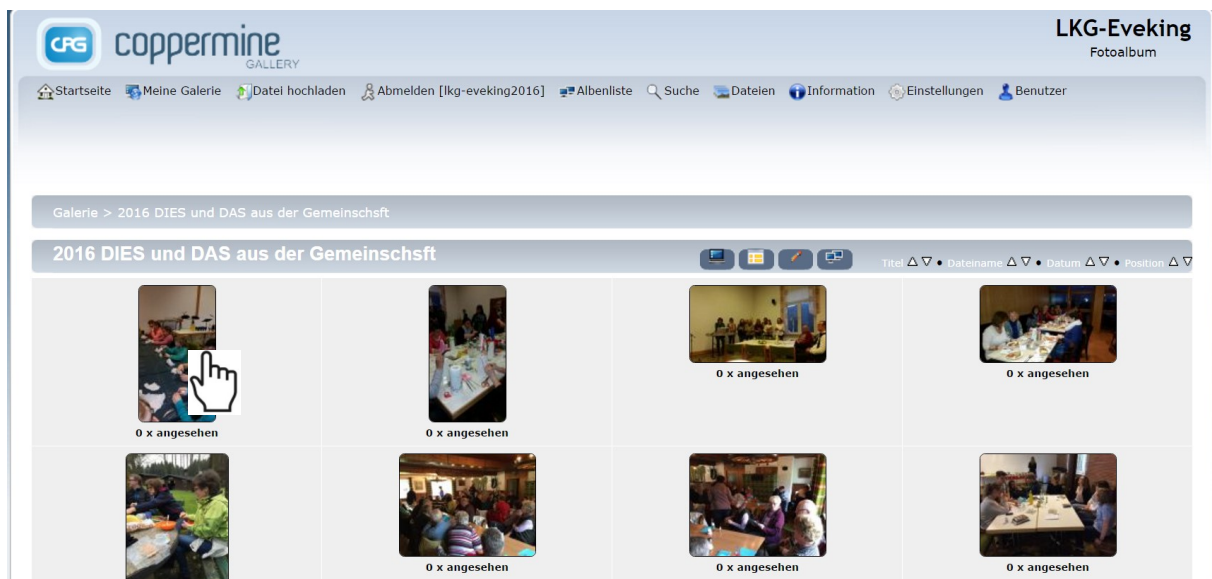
CPG coppermine GALLERY

LKG-Eveking
Fotoalbum

Startseite Meine Galerie Datei hochladen Abmelden [lkg-eveking2016] Albenliste Suche Dateien Information Einstellungen Benutzer

Galerie > 2016 DIES und DAS aus der Gemeinschsft

2016 DIES und DAS aus der Gemeinschsft

Titel △ ▽ • Dateiname △ ▽ • Datum △ ▽ • Position △ ▽

0 x angesehen

0 x angesehen

0 x angesehen

0 x angesehen

0 x angesehen

0 x angesehen

0 x angesehen